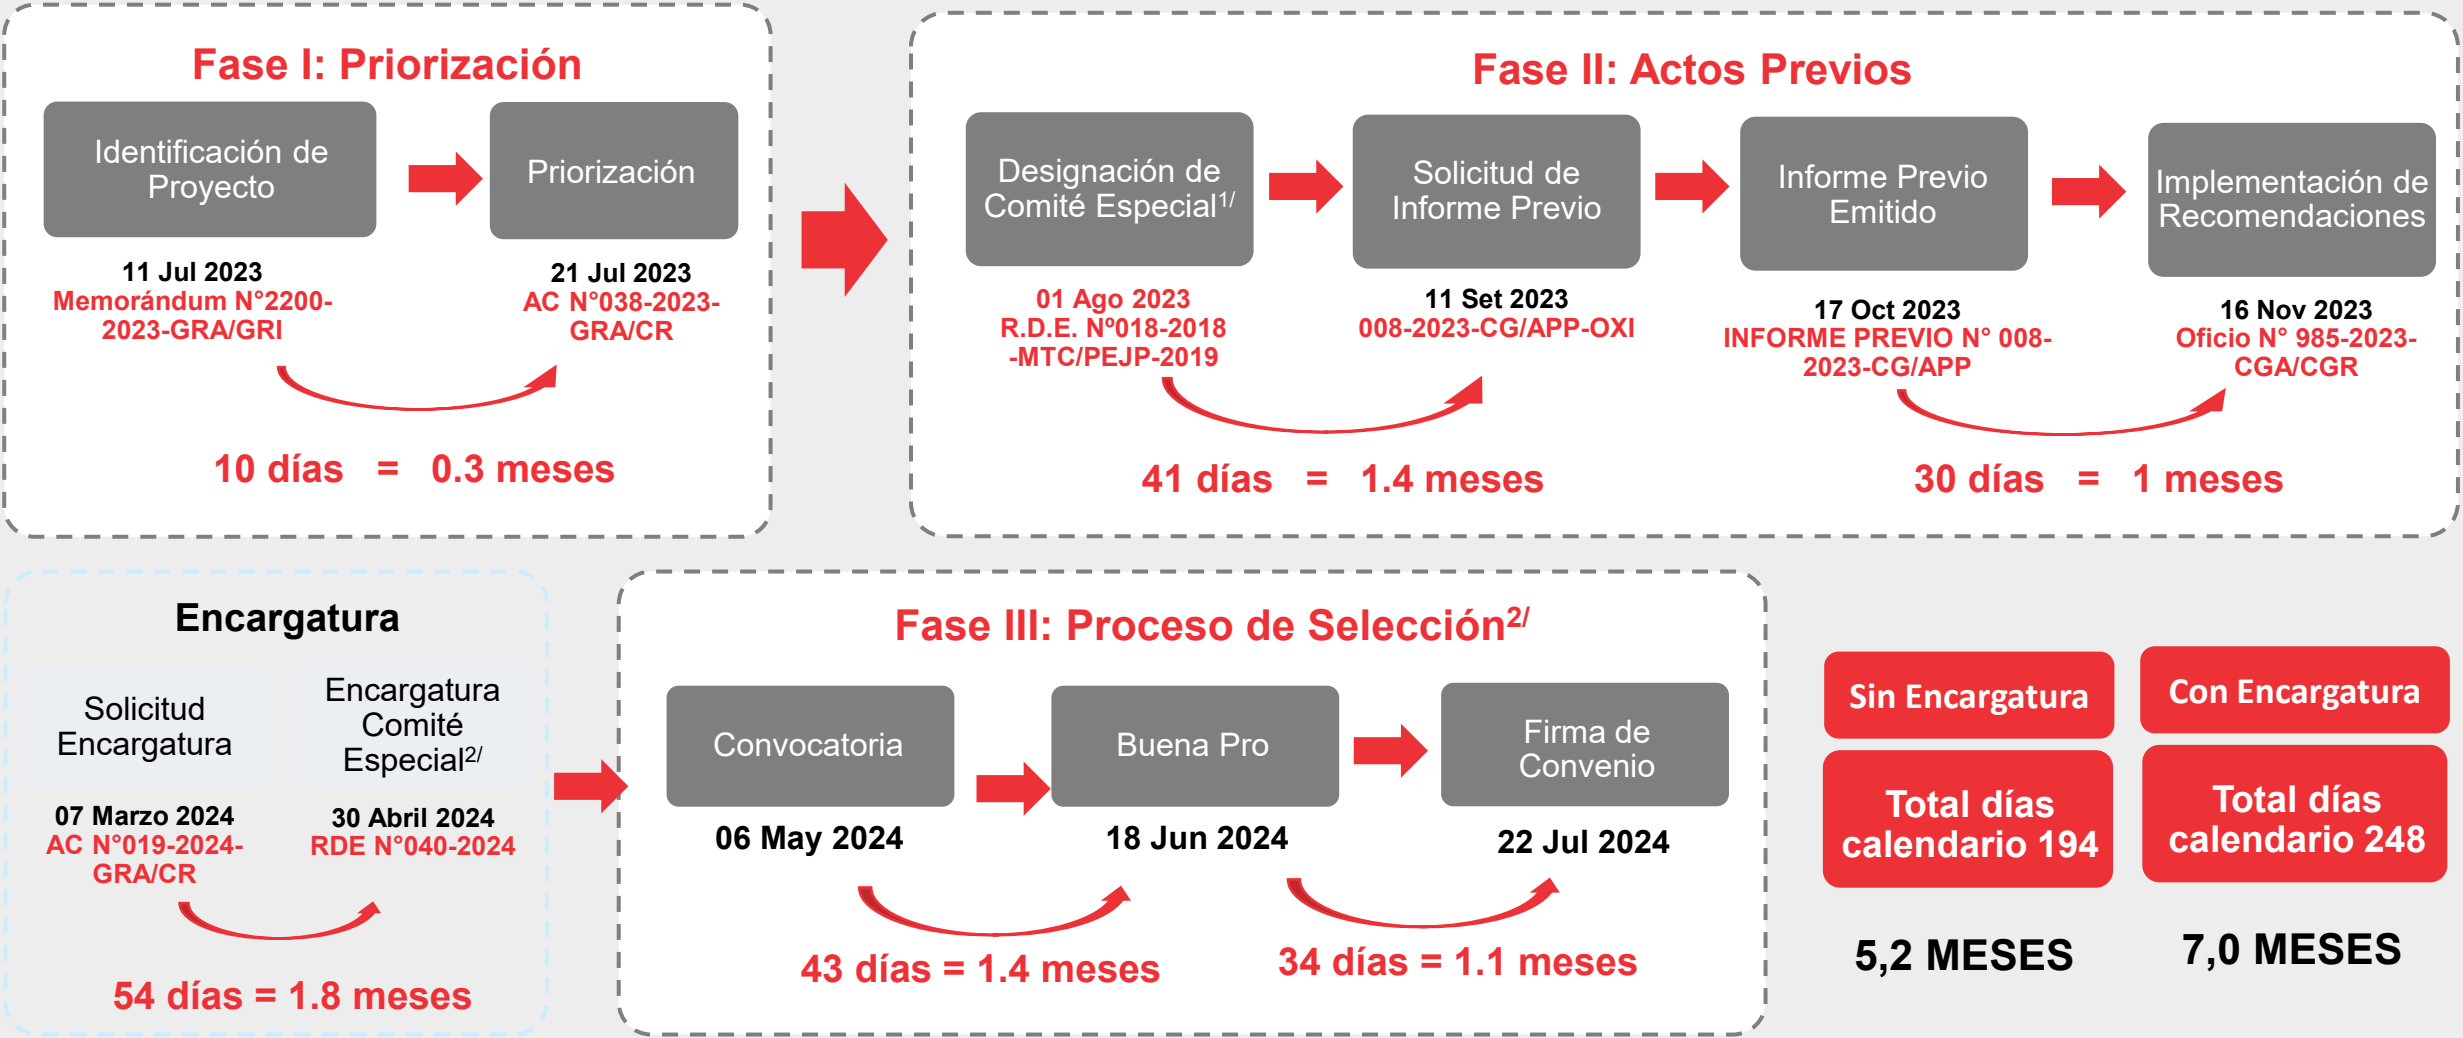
Fase I: Priorización

Identificación de Proyecto

Priorización

11 Jul 2023
Memorándum N°2200-2023-GRA/GRI

21 Jul 2023
AC N°038-2023-GRA/CR

10 días = 0.3 meses

Fase II: Actos Previos

Designación de Comité Especial$^{1/}$

Solicitud de Informe Previo

Informe Previo Emitido

Implementación de Recomendaciones

01 Ago 2023
R.D.E. N°018-2018-MTC/PEJP-2019

11 Set 2023
008-2023-CG/APP-OXI

17 Oct 2023
INFORME PREVIO N° 008-2023-CG/APP

16 Nov 2023
Oficio N° 985-2023-CGA/CGR

41 días = 1.4 meses

30 días = 1 meses

Encargatura

Solicitud Encargatura

Encargatura Comité Especial$^{2/}$

07 Marzo 2024
AC N°019-2024-GRA/CR

30 Abril 2024
RDE N°040-2024

54 días = 1.8 meses

Fase III: Proceso de Selección$^{2/}$

Convocatoria

Buena Pro

Firma de Convenio

06 May 2024

18 Jun 2024

22 Jul 2024

43 días = 1.4 meses

34 días = 1.1 meses

Sin Encargatura

Total días calendario 194

5,2 MESES

Con Encargatura

Total días calendario 248

7,0 MESES